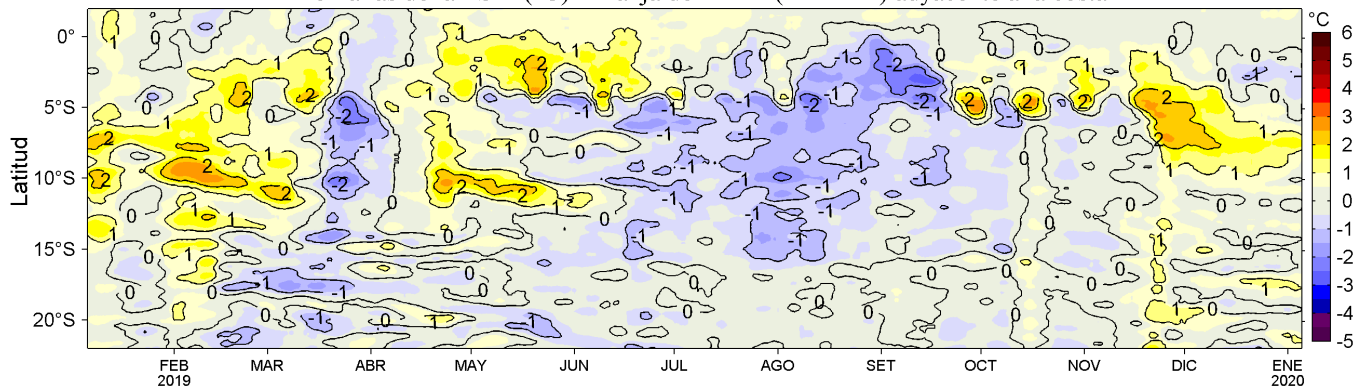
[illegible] (°C) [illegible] adyacente a la costa

°C
6
5
4
3
2
1.5
1
0.5
0
-0.5
-1
-1.5
-2
-3
-4
-5

0°
5°S
10°S
15°S
20°S
Latitud

FEB 2019
MAR
ABR
MAY
JUN
JUL
AGO
SET
OCT
NOV
DIC
ENE 2020

1 0 1 2 2 1 0 -2 -1 -2 0 1 2 2 1 0 -1 -2 -1 -1 0 1 -2 -1 0 2 2 1 2 0 -1 1 2 1 0 -1 0 1 0 -1 0 -1 0 1 0 1 0 1 0 -1 0 -1 0 -1 0 1 0